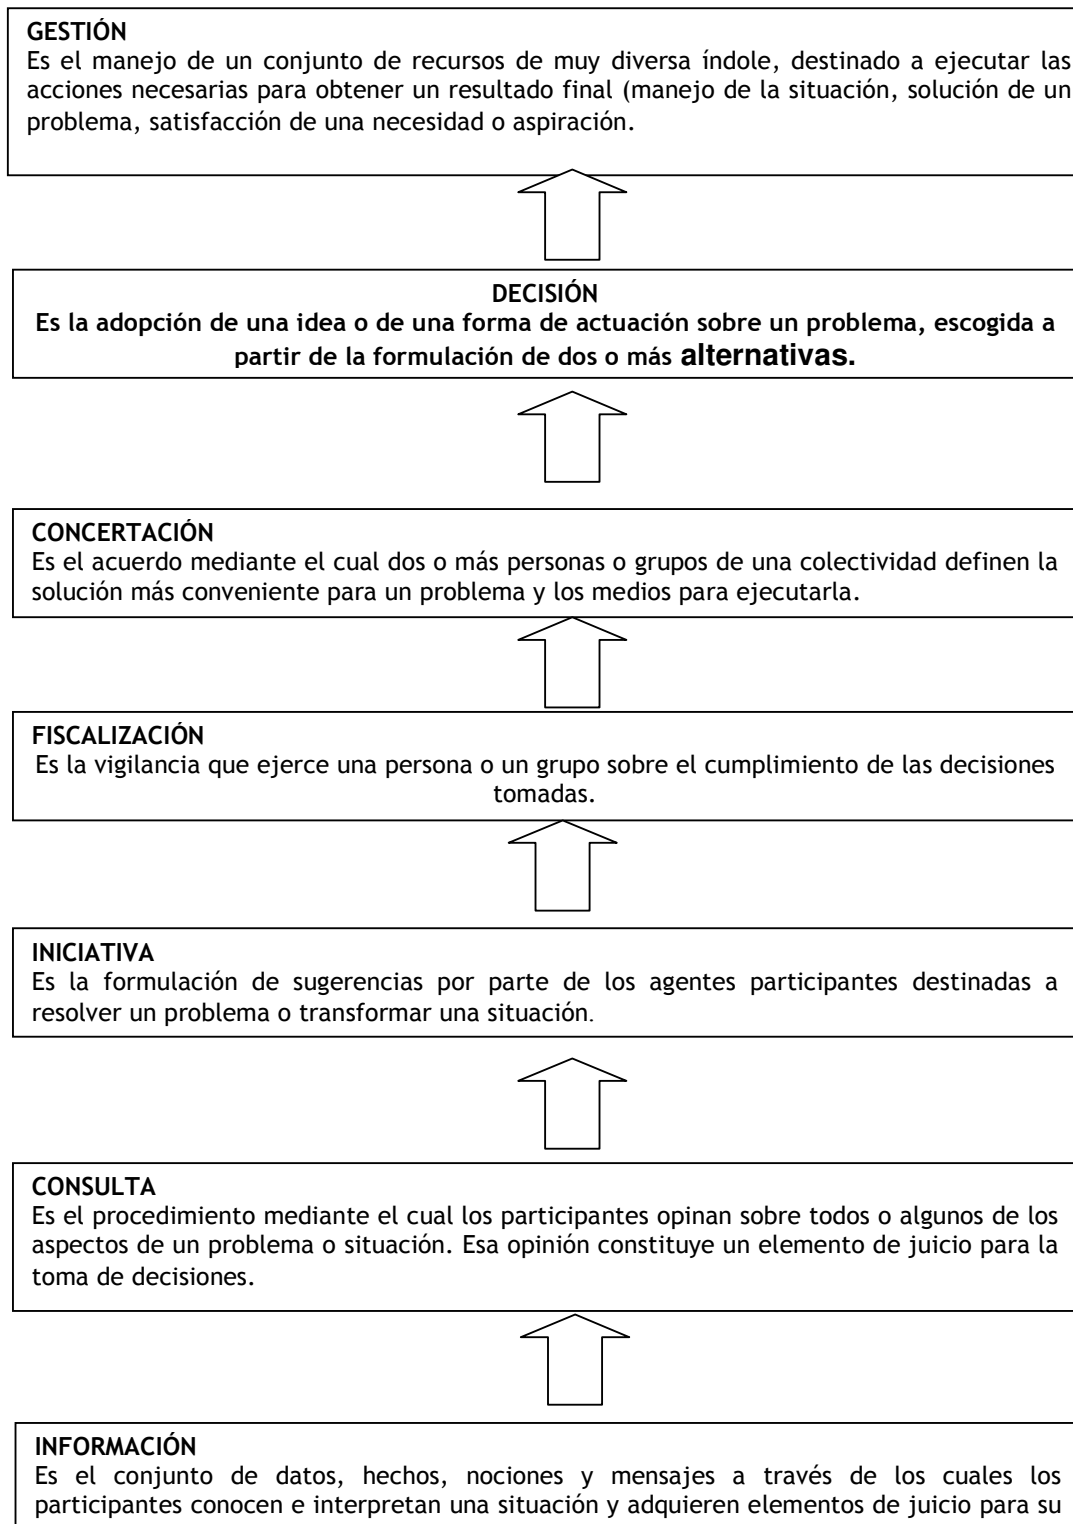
GESTIÓN
Es el manejo de un conjunto de recursos de muy diversa índole, destinado a ejecutar las acciones necesarias para obtener un resultado final (manejo de la situación, solución de un problema, satisfacción de una necesidad o aspiración.

DECISIÓN
Es la adopción de una idea o de una forma de actuación sobre un problema, escogida a partir de la formulación de dos o más alternativas.

CONCERTACIÓN
Es el acuerdo mediante el cual dos o más personas o grupos de una colectividad definen la solución más conveniente para un problema y los medios para ejecutarla.

FISCALIZACIÓN
Es la vigilancia que ejerce una persona o un grupo sobre el cumplimiento de las decisiones tomadas.

INICIATIVA
Es la formulación de sugerencias por parte de los agentes participantes destinadas a resolver un problema o transformar una situación.

CONSULTA
Es el procedimiento mediante el cual los participantes opinan sobre todos o algunos de los aspectos de un problema o situación. Esa opinión constituye un elemento de juicio para la toma de decisiones.

INFORMACIÓN
Es el conjunto de datos, hechos, nociones y mensajes a través de los cuales los participantes conocen e interpretan una situación y adquieren elementos de juicio para su